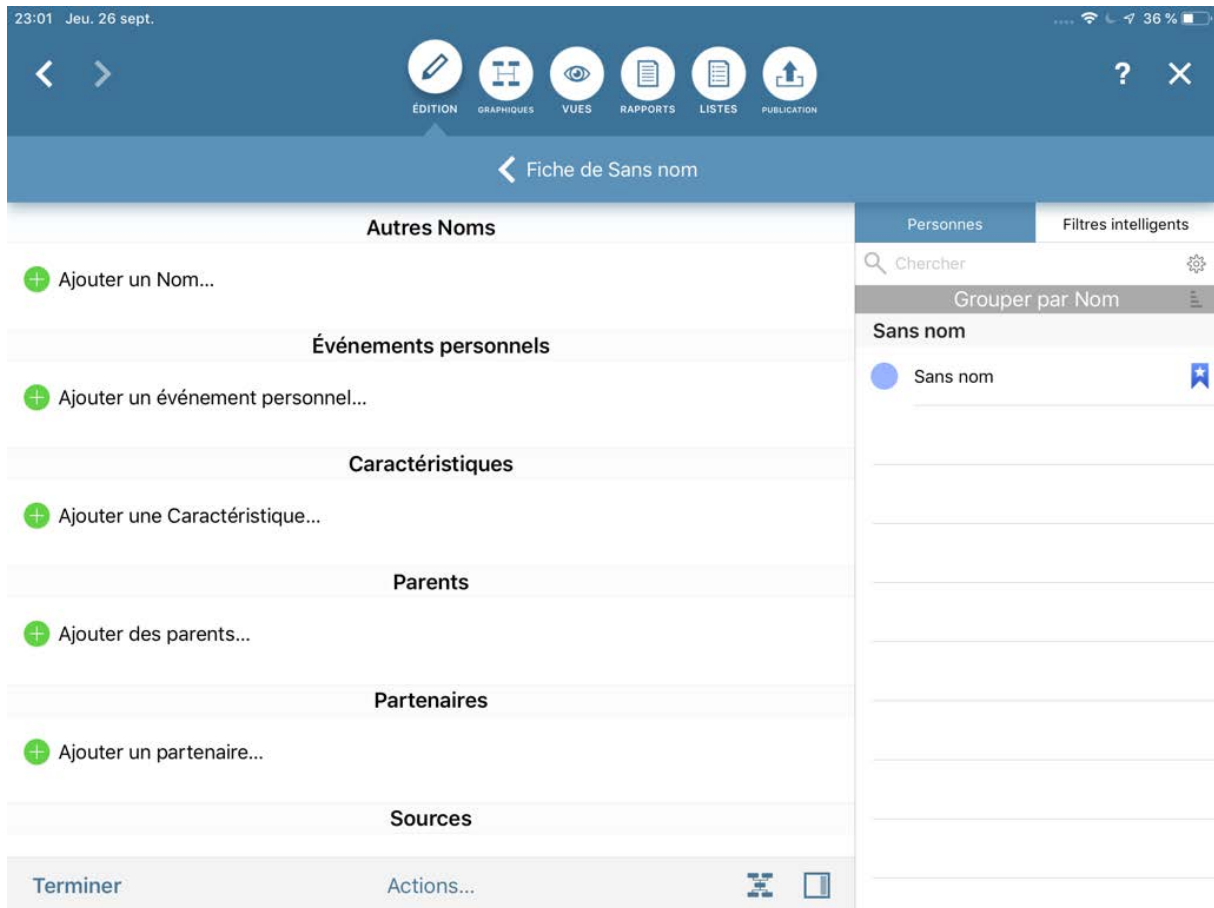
23:01 Jeu. 26 sept.

36 %

ÉDITION GRAPHIQUES VUES RAPPORTS LISTES PUBLICATION

?

Fiche de Sans nom

Autres Noms

Ajouter un Nom...

Événements personnels

Ajouter un événement personnel...

Caractéristiques

Ajouter une Caractéristique...

Parents

Ajouter des parents...

Partenaires

Ajouter un partenaire...

Sources

Terminer

Actions...

Personnes

Filtres intelligents

Chercher

Grouper par Nom

Sans nom

Sans nom